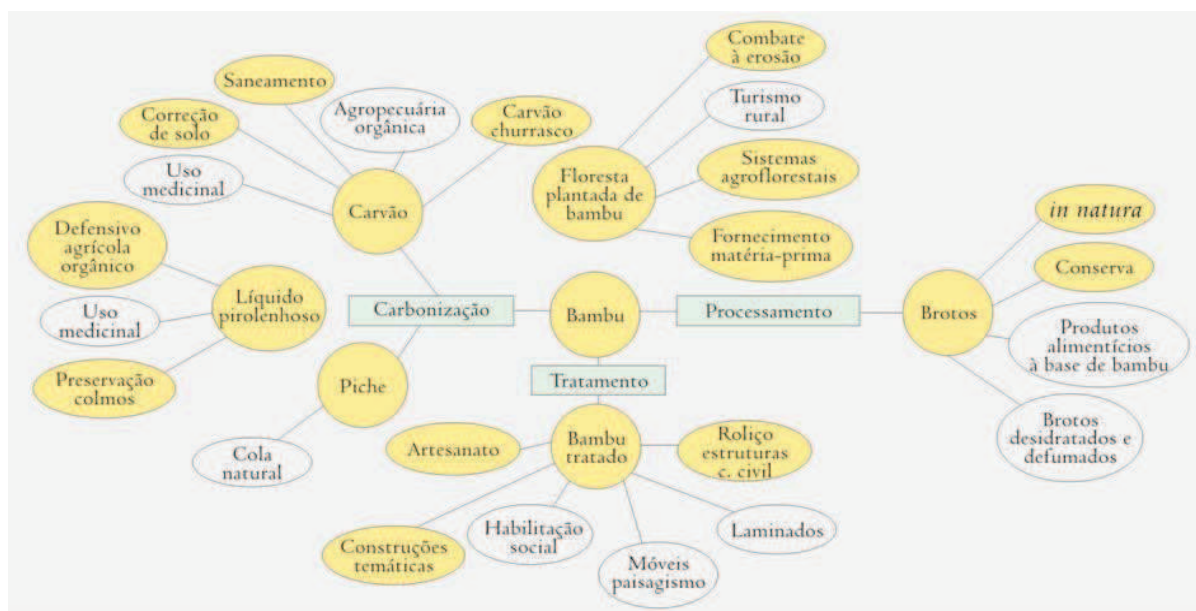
Saneamento

Correção de solo

Agropecuária orgânica

Carvão churrasco

Uso medicinal

Carvão

Combate à erosão

Turismo rural

Floresta plantada de bambu

Sistemas agroflorestais

Fornecimento matéria-prima

Defensivo agrícola orgânico

Líquido pirolenhoso

Uso medicinal

Preservação colmos

Carbonização

Bambu

Processamento

Brotos

in natura

Conserva

Produtos alimentícios à base de bambu

Brotos desidratados e defumados

Piche

Cola natural

Tratamento

Artesanato

Bambu tratado

Roliço estruturas c. civil

Construções temáticas

Habilitação social

Móveis paisagismo

Laminados